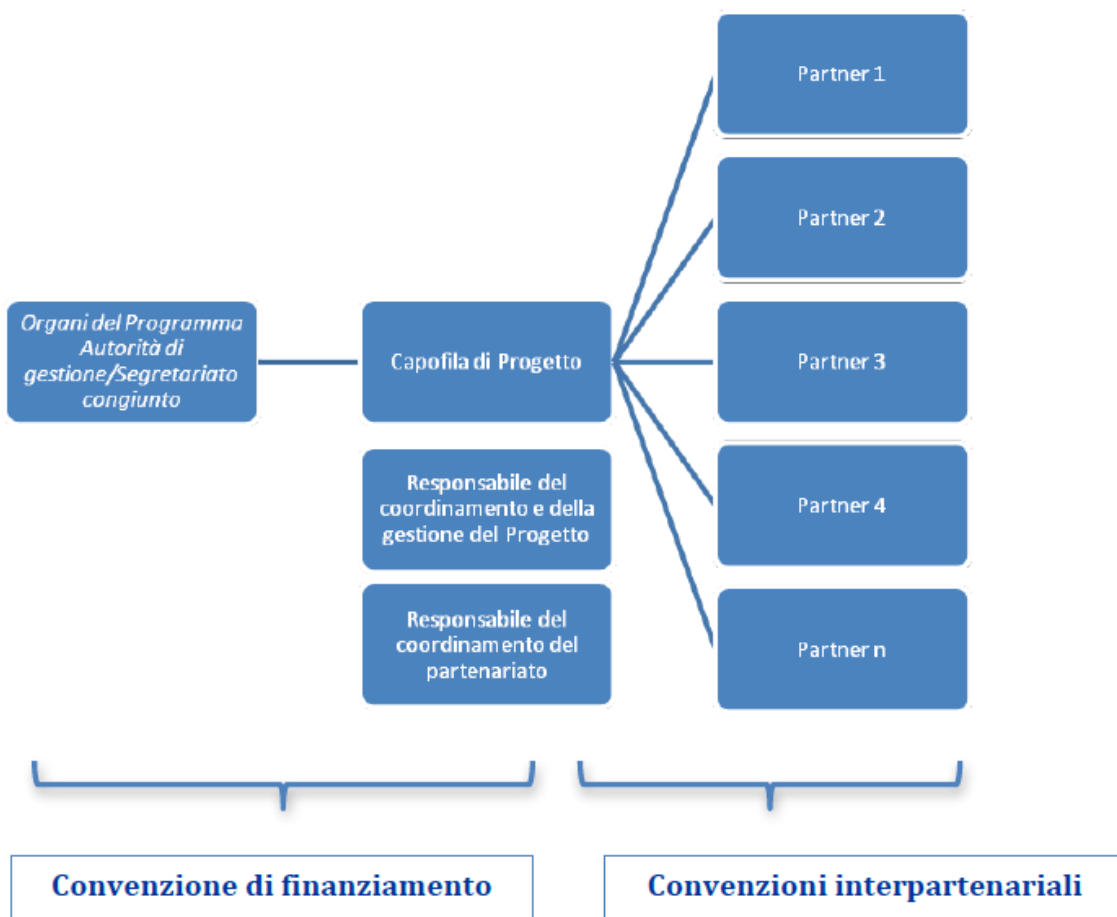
Partner 1

Partner 2

Organi del Programma Autorità di gestione/Segretariato congiunto

Capofila di Progetto

Partner 3

Responsabile del coordinamento e della gestione del Progetto

Partner 4

Responsabile del coordinamento del partenariato

Partner n

Convenzione di finanziamento

Convenzioni interpartenariali